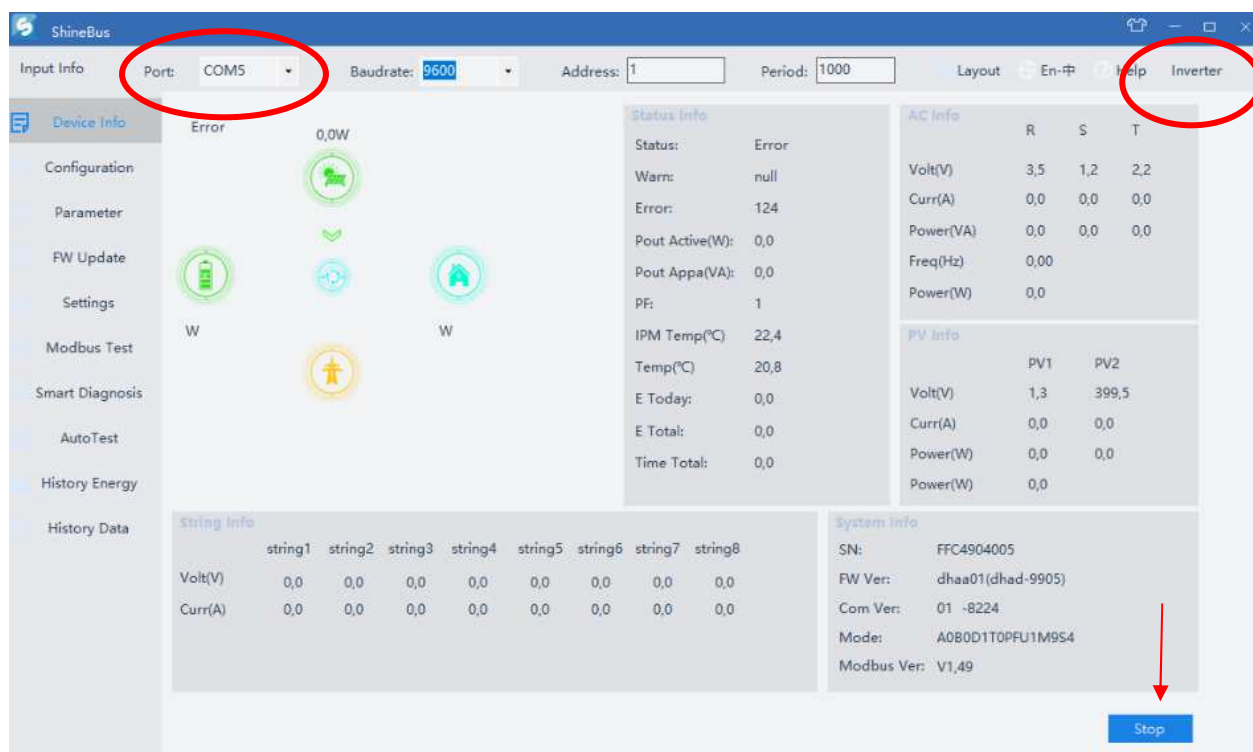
ShineBus

Input Info Port: COM5 Baudrate: 9600 Address: 1 Period: 1000 Layout En-中 Help Inverter

Device Info
Configuration
Parameter
FW Update
Settings
Modbus Test
Smart Diagnosis
AutoTest
History Energy
History Data

Error
0,0W
W
W

Status Info
Status: Error
Warn: null
Error: 124
Pout Active(W): 0,0
Pout Appa(VA): 0,0
PF: 1
IPM Temp(℃) 22,4
Temp(℃) 20,8
E Today: 0,0
E Total: 0,0
Time Total: 0,0

AC Info

| | R | S | T |
|---|---|---|---|
| Volt(V) | 3,5 | 1,2 | 2,2 |
| Curr(A) | 0,0 | 0,0 | 0,0 |
| Power(VA) | 0,0 | 0,0 | 0,0 |
| Freq(Hz) | 0,00 | | |
| Power(W) | 0,0 | | |

PV Info

| | PV1 | PV2 |
|---|---|---|
| Volt(V) | 1,3 | 399,5 |
| Curr(A) | 0,0 | 0,0 |
| Power(W) | 0,0 | 0,0 |
| Power(W) | 0,0 | |

String Info

| | string1 | string2 | string3 | string4 | string5 | string6 | string7 | string8 |
|---|---|---|---|---|---|---|---|---|
| Volt(V) | 0,0 | 0,0 | 0,0 | 0,0 | 0,0 | 0,0 | 0,0 | 0,0 |
| Curr(A) | 0,0 | 0,0 | 0,0 | 0,0 | 0,0 | 0,0 | 0,0 | 0,0 |

System Info
SN: FFC4904005
FW Ver: dhaa01(dhad-9905)
Com Ver: 01 -8224
Mode: A0B0D1T0PFU1M9S4
Modbus Ver: V1,49

Stop